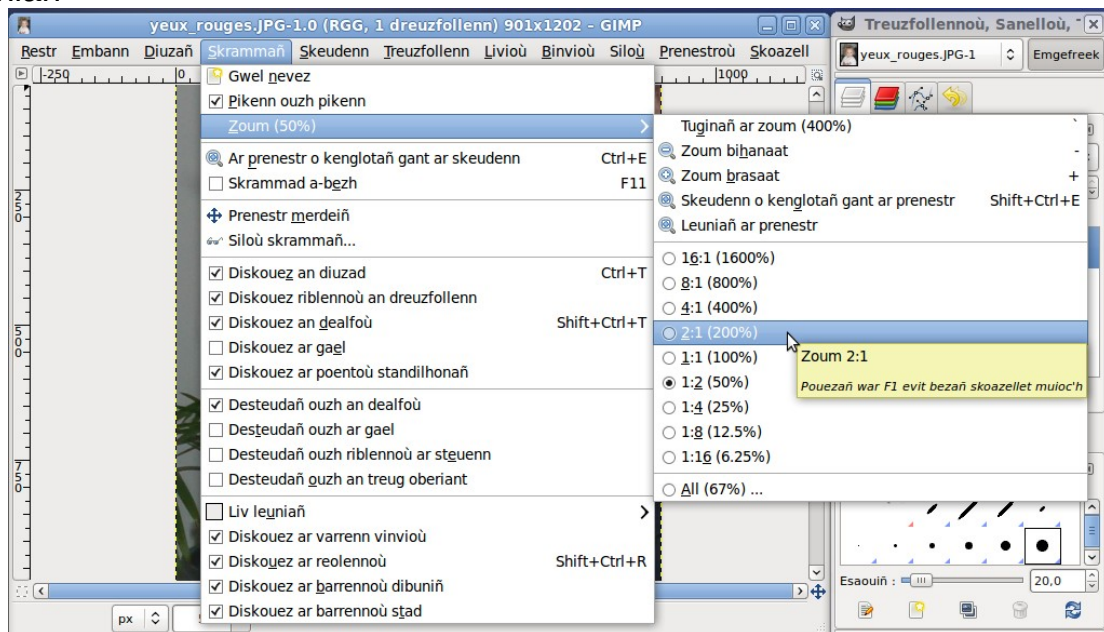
yeux_rouges.JPG-1.0 (RGG, 1 dreuzfollenn) 901x1202 - GIMP

Restr Embann Diuzañ Skrammañ Skeudenn Treuzfollenn Livioù Binvioù Siloù Prenestroù Skoazell

-250 0 1000

Gwel nevez
Pikenn ouzh pikenn
Zoum (50%)
Ar prenestr o kenglotañ gant ar skeudenn Ctrl+E
Skrammad a-bezh F11
Prenestr merdeiñ
Siloù skrammañ...
Diskouez an diuzad Ctrl+T
Diskouez riblennoù an dreuzfollenn
Diskouez an dealfoù Shift+Ctrl+T
Diskouez ar gael
Diskouez ar poentoù standilhonañ
Desteudañ ouzh an dealfoù
Desteudañ ouzh ar gael
Desteudañ ouzh riblennoù ar steuenn
Desteudañ ouzh an treug oberiant
Liv leuniañ
Diskouez ar varrenn vinvioù
Diskouez ar reolennoù Shift+Ctrl+R
Diskouez ar barrennoù dibuniñ
Diskouez ar barrennoù stad

Tuginañ ar zoum (400%)
Zoum bihanaat -
Zoum brasaat +
Skeudenn o kenglotañ gant ar prenestr Shift+Ctrl+E
Leuniañ ar prenestr
16:1 (1600%)
8:1 (800%)
4:1 (400%)
2:1 (200%)
1:1 (100%)
1:2 (50%)
1:4 (25%)
1:8 (12.5%)
1:16 (6.25%)
All (67%) ...

Zoum 2:1
Pouezañ war F1 evit bezañ skoazellet muioc'h

Treuzfollennoù, Sanelloù, '
yeux_rouges.JPG-1 Emgefreek

Esaouiñ : 20,0

px